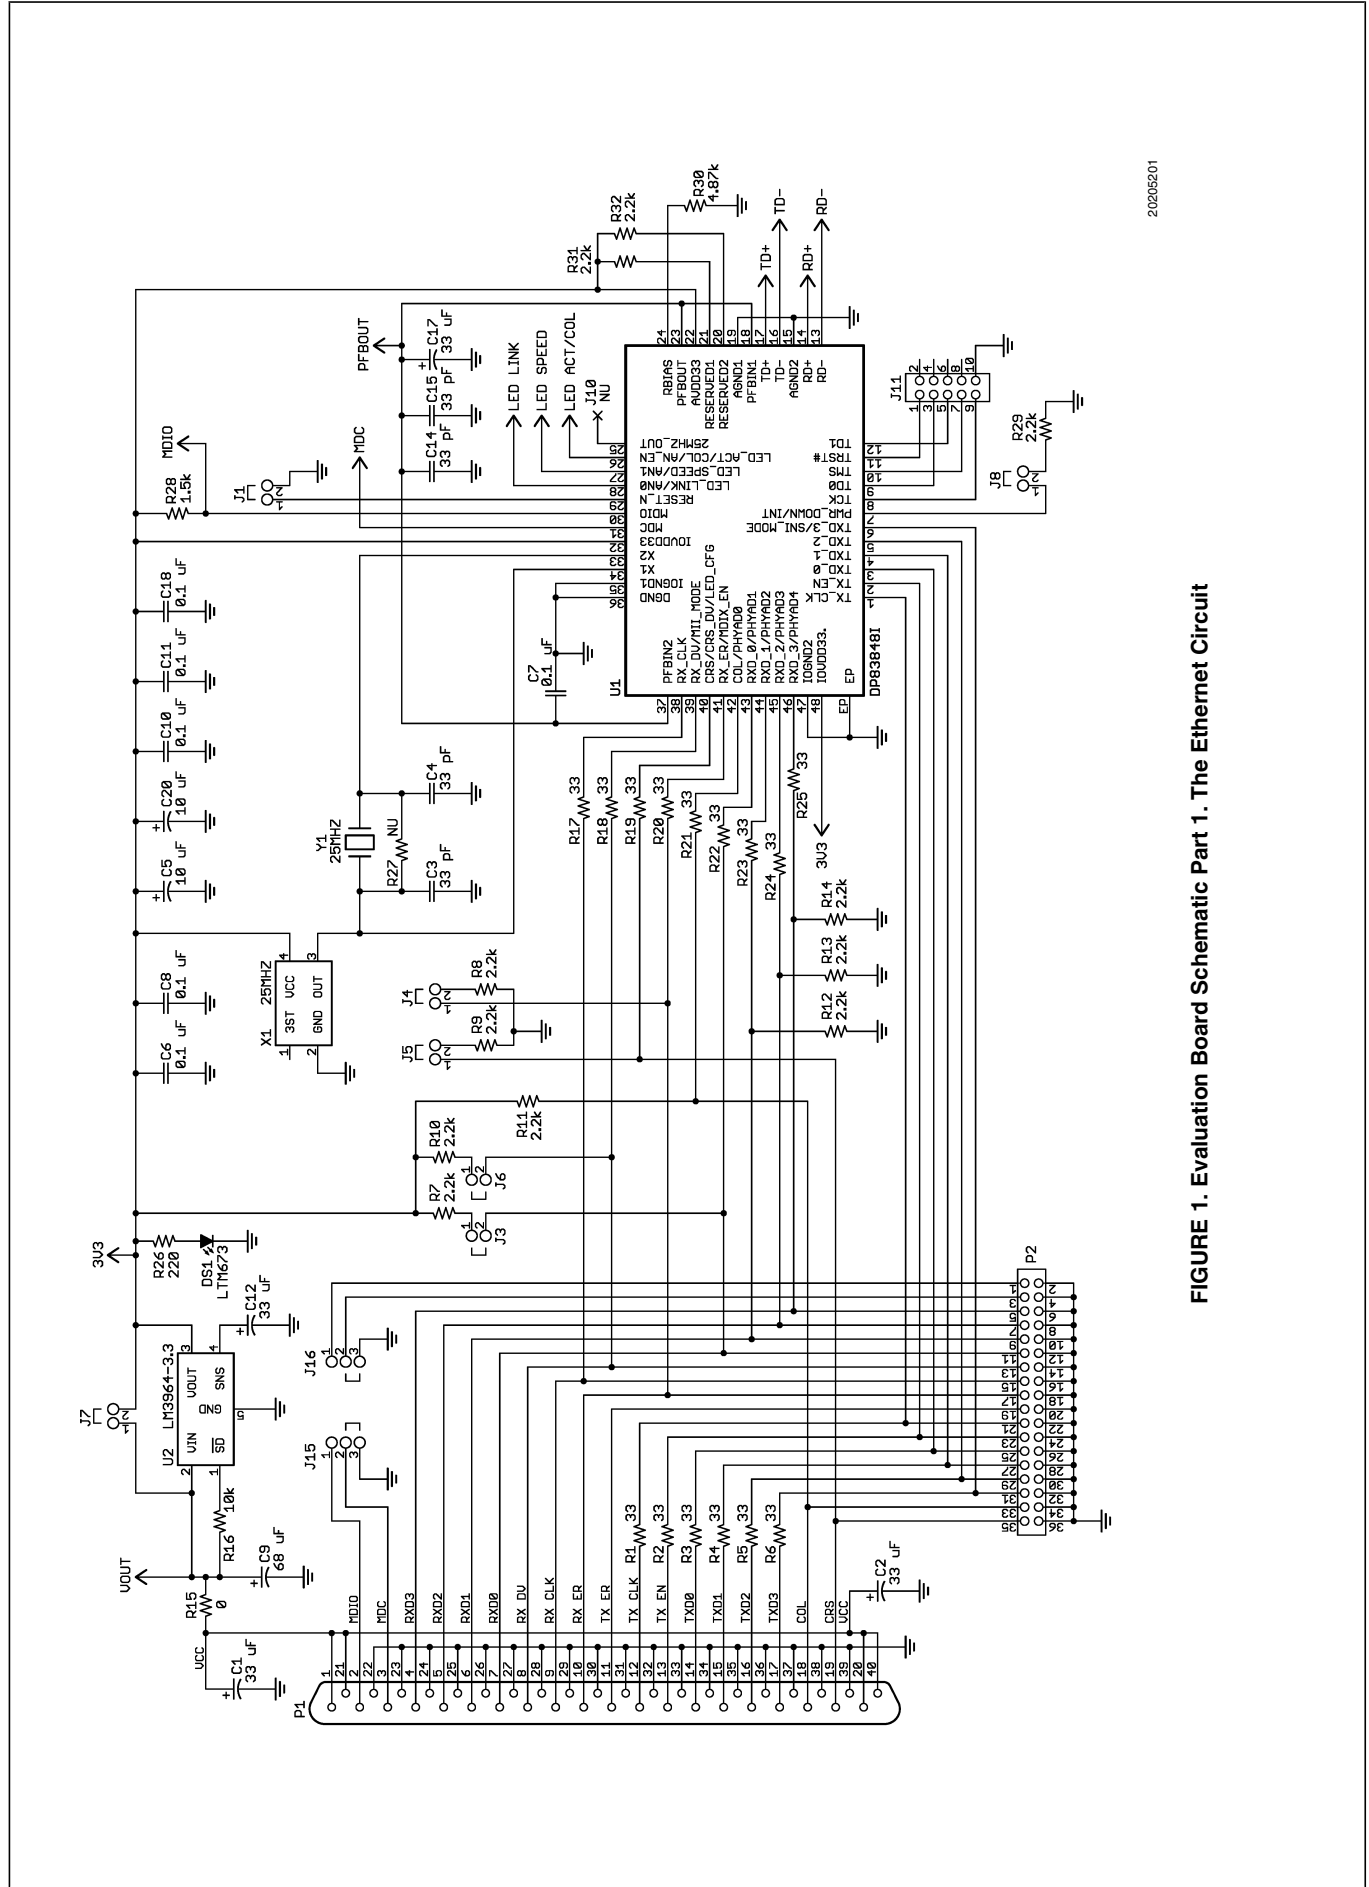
20205201

FIGURE 1. Evaluation Board Schematic Part 1. The Ethernet Circuit

MDIO
R28 1.5k
MDC
J1
PFBOUT
C17 33 uF
C15 33 pF
C14 33 pF
LED LINK
LED SPEED
LED ACT/COL
J10 NU
R31 2.2k
R32 2.2k
R30 4.87k
TD+
TD-
RD+
RD-

U1
DP83848I
RBIAS
PFBOUT
AVDD33
RESERVED1
RESERVED2
AGND1
PFBIN1
TD+
TD-
AGND2
RD+
RD-
25MHZ_OUT
LED_ACT/COL/AN_EN
LED_SPEED/AN1
LED_LINK/AN0
RESET_N
MDIO
MDC
IOVDD33
X2
X1
IOGND1
DGND
PFBIN2
RX_CLK
RX_DV/MII_MODE
CRS/CRS_DV/LED_CFG
RX_ER/MDIX_EN
COL/PHYAD0
RXD_0/PHYAD1
RXD_1/PHYAD2
RXD_2/PHYAD3
RXD_3/PHYAD4
IOGND2
IOVDD33
EP
TD1
TRST#
TMS
TD0
TCK
PWR_DOWN/INT
TXD_3/SNI_MODE
TXD_2
TXD_1
TXD_0
TX_EN
TX_CLK

J11
R29 2.2k
J8
C7 0.1 uF
C18 0.1 uF
C11 0.1 uF
C10 0.1 uF
C20 10 uF
C5 10 uF
C8 0.1 uF
C6 0.1 uF
Y1 25MHZ
C4 33 pF
C3 33 pF
R27 NU
X1 25MHZ 3ST VCC GND OUT
R17 33
R18 33
R19 33
R20 33
R21 33
R22 33
R23 33
R24 33
R25 33
3V3
R14 2.2k
R13 2.2k
R12 2.2k
R8 2.2k
R9 2.2k
J4
J5
R10 2.2k
R11 2.2k
R7 2.2k
J6
J3
3V3
R26 220
DS1 LTM673
C12 33 uF
J7
U2 LM3964-3.3 VIN VOUT GND SNS SD
J16
J15
P2
R16 10k
C9 68 uF
VOUT
R15 0
VCC
C1 33 uF
P1
MDIO
MDC
RXD3
RXD2
RXD1
RXD0
RX DV
RX CLK
RX ER
TX ER
TX CLK
TX EN
TXD0
TXD1
TXD2
TXD3
COL
CRS
VCC
R1 33
R2 33
R3 33
R4 33
R5 33
R6 33
C2 33 uF